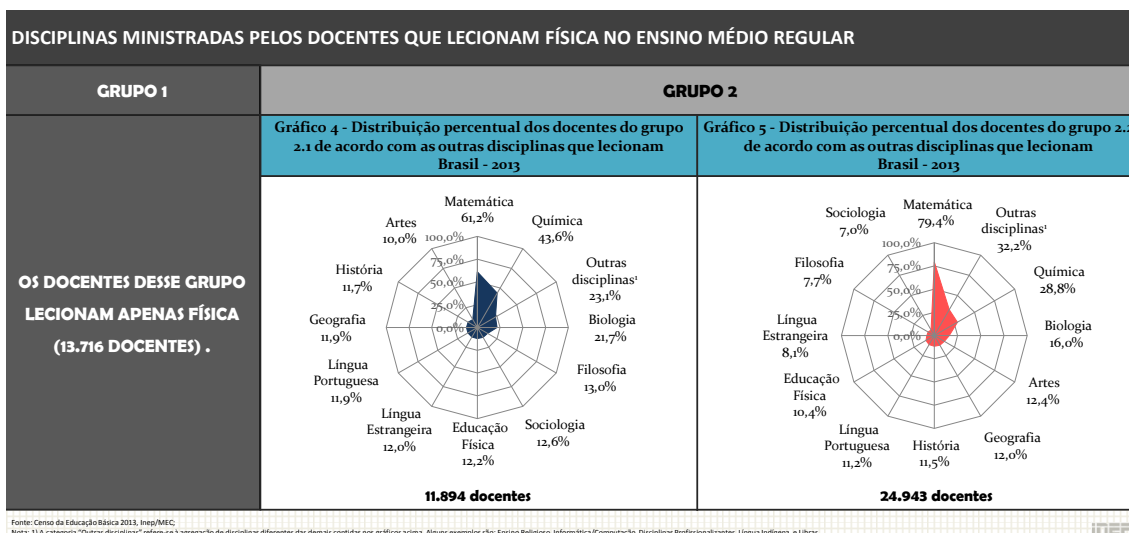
DISCIPLINAS MINISTRADAS PELOS DOCENTES QUE LECIONAM FÍSICA NO ENSINO MÉDIO REGULAR

GRUPO 1

GRUPO 2

OS DOCENTES DESSE GRUPO LECIONAM APENAS FÍSICA (13.716 DOCENTES) .

Gráfico 4 - Distribuição percentual dos docentes do grupo 2.1 de acordo com as outras disciplinas que lecionam Brasil - 2013

Matemática 61,2%
Química 43,6%
Outras disciplinas¹ 23,1%
Biologia 21,7%
Filosofia 13,0%
Sociologia 12,6%
Educação Física 12,2%
Língua Estrangeira 12,0%
Língua Portuguesa 11,9%
Geografia 11,9%
História 11,7%
Artes 10,0%
100,0%
75,0%
50,0%
25,0%
0,0%

11.894 docentes

Gráfico 5 - Distribuição percentual dos docentes do grupo 2.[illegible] de acordo com as outras disciplinas que lecionam Brasil - 2013

Matemática 79,4%
Outras disciplinas¹ 32,2%
Química 28,8%
Biologia 16,0%
Artes 12,4%
Geografia 12,0%
História 11,5%
Língua Portuguesa 11,2%
Educação Física 10,4%
Língua Estrangeira 8,1%
Filosofia 7,7%
Sociologia 7,0%
100,0%
75,0%
50,0%
25,0%
0,0%

24.943 docentes

Fonte: Censo da Educação Básica 2013, Inep/MEC.
Nota: 1) A categoria "Outras disciplinas" refere-se à agregação de disciplinas diferentes das demais contidas nos gráficos acima. Alguns exemplos são: Ensino Religioso, Informática/Computação, Disciplinas Profissionalizantes, Língua Indígena e Libras.

INEP